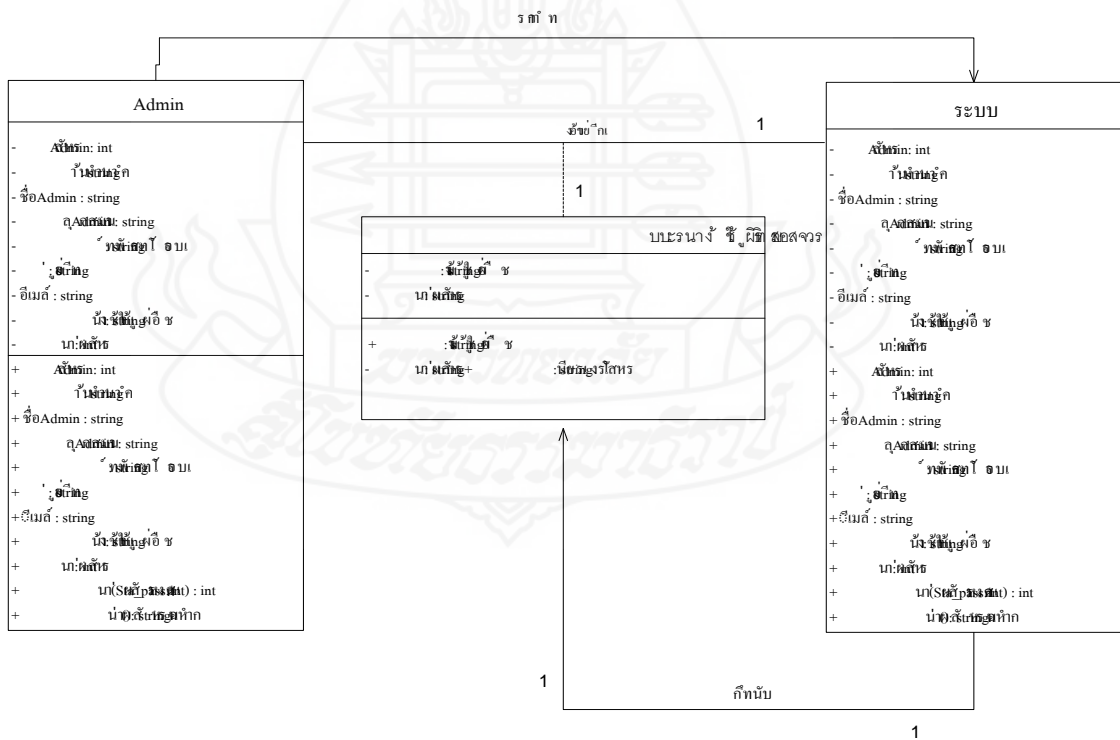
ร ก ำ ห

Admin

- Adminรหัส: int
- ที่อยู่ : string
- ชื่อAdmin : string
- Adminนามสกุล: string
- เบอร์โทรศัพท์ : string
- : string
- อีเมล์ : string
- ชื่อผู้ใช้ : string
- รหัสผ่าน

+ Adminรหัส: int
+ ที่อยู่ : string
+ ชื่อAdmin : string
+ Adminนามสกุล: string
+ เบอร์โทรศัพท์ : string
+ : string
+อีเมล์ : string
+ ชื่อผู้ใช้ : string
+ รหัสผ่าน
+ รหัส(Stat pass int) : int
+ ค้นหา() : string

ข้อมูล

1

1

ระบบ

- Adminรหัส: int
- ที่อยู่ : string
- ชื่อAdmin : string
- Adminนามสกุล: string
- เบอร์โทรศัพท์ : string
- : string
- อีเมล์ : string
- ชื่อผู้ใช้ : string
- รหัสผ่าน
+ Adminรหัส: int
+ ที่อยู่ : string
+ ชื่อAdmin : string
+ Adminนามสกุล: string
+ เบอร์โทรศัพท์ : string
+ : string
+อีเมล์ : string
+ ชื่อผู้ใช้ : string
+ รหัสผ่าน
+ รหัส(Stat pass int) : int
+ ค้นหา() : string

บบระนางร ชื่อผู้ใช้ สอสจวร

- ชื่อผู้ใช้ : string
- รหัสผ่าน : string

+ ชื่อผู้ใช้ : string
- รหัสผ่าน : string + : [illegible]

1

กำหนด

1